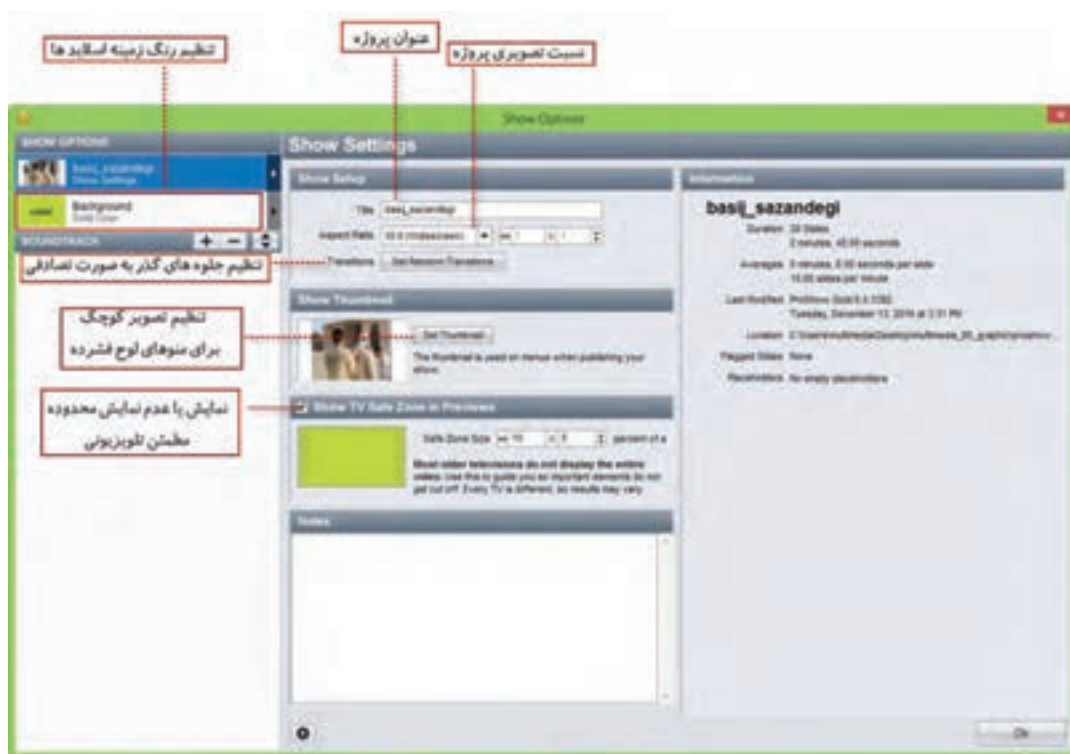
تنظیم رنگ زمینه اسلاید ها

عنوان پروژه

نسبت تصویری پروژه

Show Options

SHOW OPTIONS

basij_sazandegi
Show Settings

Background
Solid Color

SOUNDTRACK

تنظیم جلوه های گذر به صورت تصادفی

تنظیم تصویر کوچک برای منوهای لوح فشرده

نمایش یا عدم نمایش محدوده مطمئن تلویزیونی

Show Settings

Show Setup

Title basij_sazandegi

Aspect Ratio 16:9 (Widescreen)

Transitions Set Random Transitions

Show Thumbnail

Set Thumbnail

The thumbnail is used on menus when publishing your show.

Show TV Safe Zone in Previews

Safe Zone Size 10 5 percent of a

Most older televisions do not display the entire video. Use this to guide you so important elements do not get cut off. Every TV is different, so results may vary.

Notes

Information

basij_sazandegi

Duration 39 Slides
2 minutes, 45.00 seconds

Averages 0 minutes, 8.00 seconds per slide
15.00 slides per minute

Last Modified ProShow Gold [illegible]
Tuesday, December 13, 2016 at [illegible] PM

Location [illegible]

Flagged Slides None

Placeholders No empty placeholders

Ok